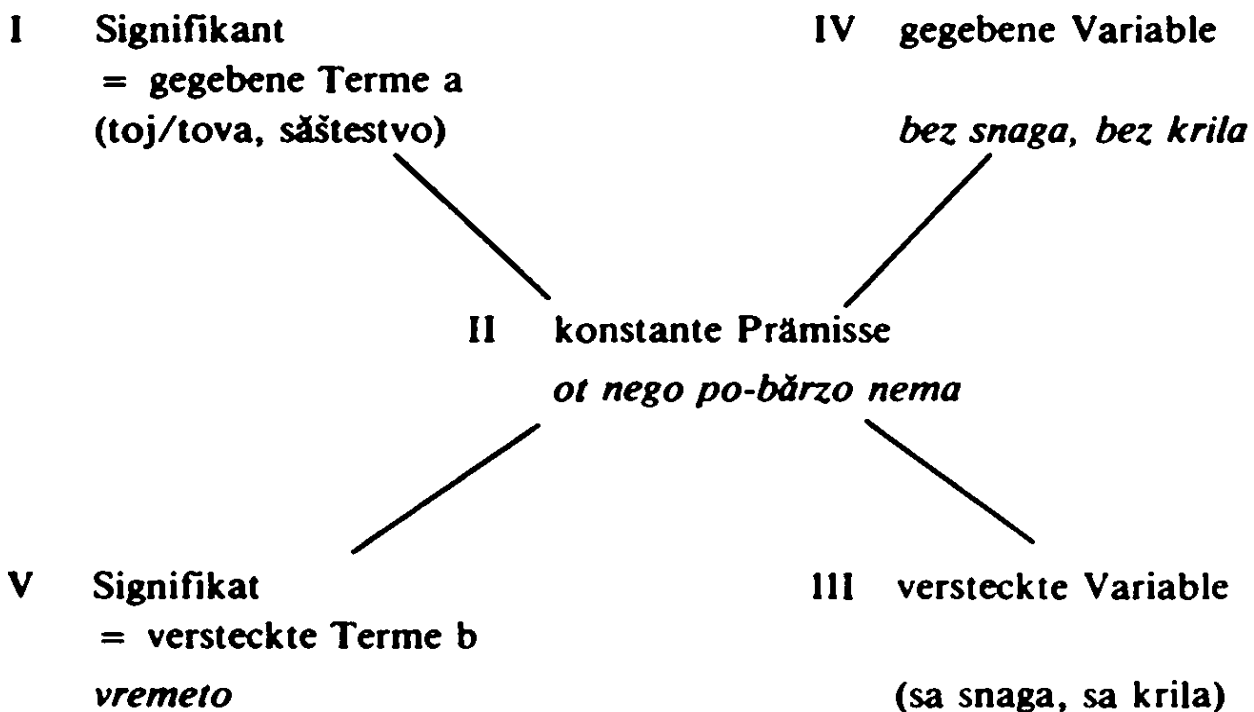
I Signifikant
= gegebene Terme a
(toj/tova, săštestvo)

IV gegebene Variable
bez snaga, bez krila

II konstante Prämisse
ot nego po-bărzo nema

V Signifikat
= versteckte Terme b
vremeto

III versteckte Variable
(sa snaga, sa krila)